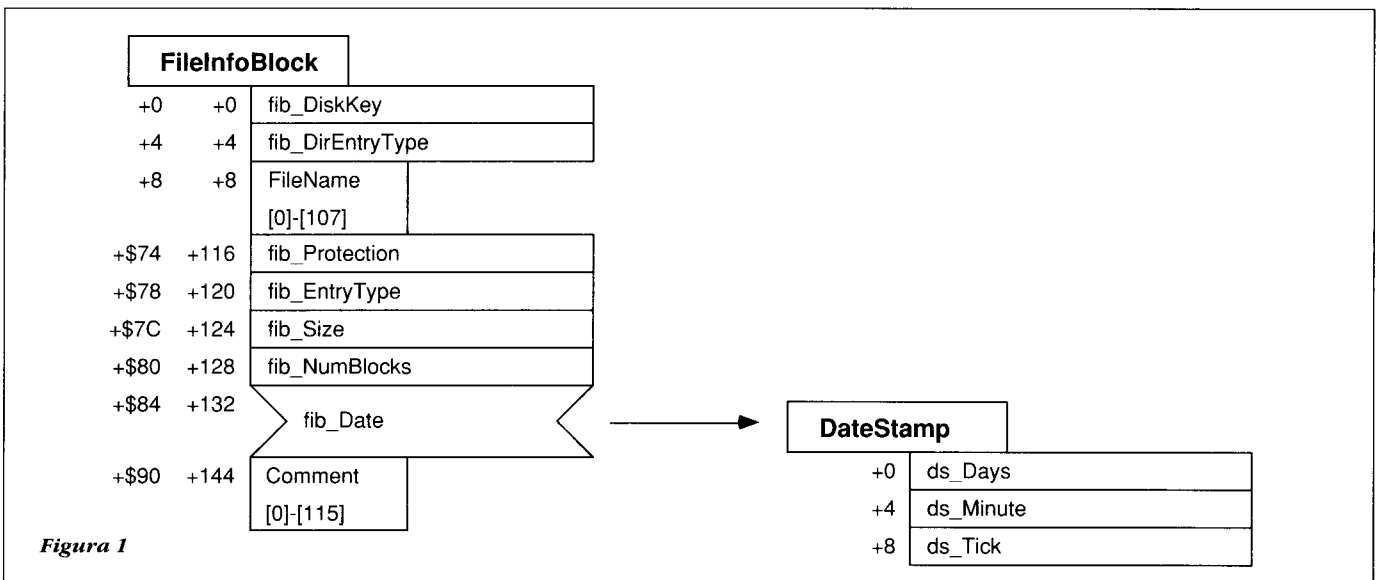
FileInfoBlock

| | | |
|---|---|---|
| +0 | +0 | fib_DiskKey |
| +4 | +4 | fib_DirEntryType |
| +8 | +8 | FileName [0]-[107] |
| +\$74 | +116 | fib_Protection |
| +\$78 | +120 | fib_EntryType |
| +\$7C | +124 | fib_Size |
| +\$80 | +128 | fib_NumBlocks |
| +\$84 | +132 | fib_Date |
| +\$90 | +144 | Comment [0]-[115] |

DateStamp

| | |
|---|---|
| +0 | ds_Days |
| +4 | ds_Minute |
| +8 | ds_Tick |

Figura 1